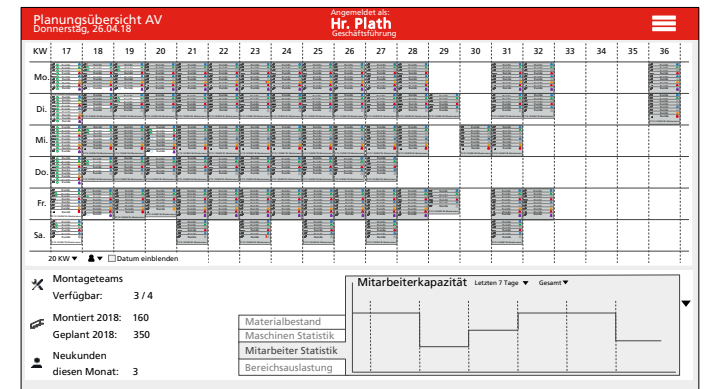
Planungsübersicht AV
Donnerstag, 26.04.18

Angemeldet als:
Hr. Plath
Geschäftsführung

| KW | 17 | 18 | 19 | 20 | 21 | 22 | 23 | 24 | 25 | 26 | 27 | 28 | 29 | 30 | 31 | 32 | 33 | 34 | 35 | 36 |
|---|---|---|---|---|---|---|---|---|---|---|---|---|---|---|---|---|---|---|---|---|
| Mo. | | | | | | | | | | | | | | | | | | | | |
| Di. | | | | | | | | | | | | | | | | | | | | |
| Mi. | | | | | | | | | | | | | | | | | | | | |
| Do. | | | | | | | | | | | | | | | | | | | | |
| Fr. | | | | | | | | | | | | | | | | | | | | |
| Sa. | | | | | | | | | | | | | | | | | | | | |

20 KW ▾ ▾ Datum einblenden

Montageteams
Verfügbar: 3 / 4

Montiert 2018: 160
Geplant 2018: 350

Neukunden
diesen Monat: 3

Materialbestand
Maschinen Statistik
Mitarbeiter Statistik
Bereichsauslastung

Mitarbeiterkapazität Letzten 7 Tage ▾ Gesamt ▾